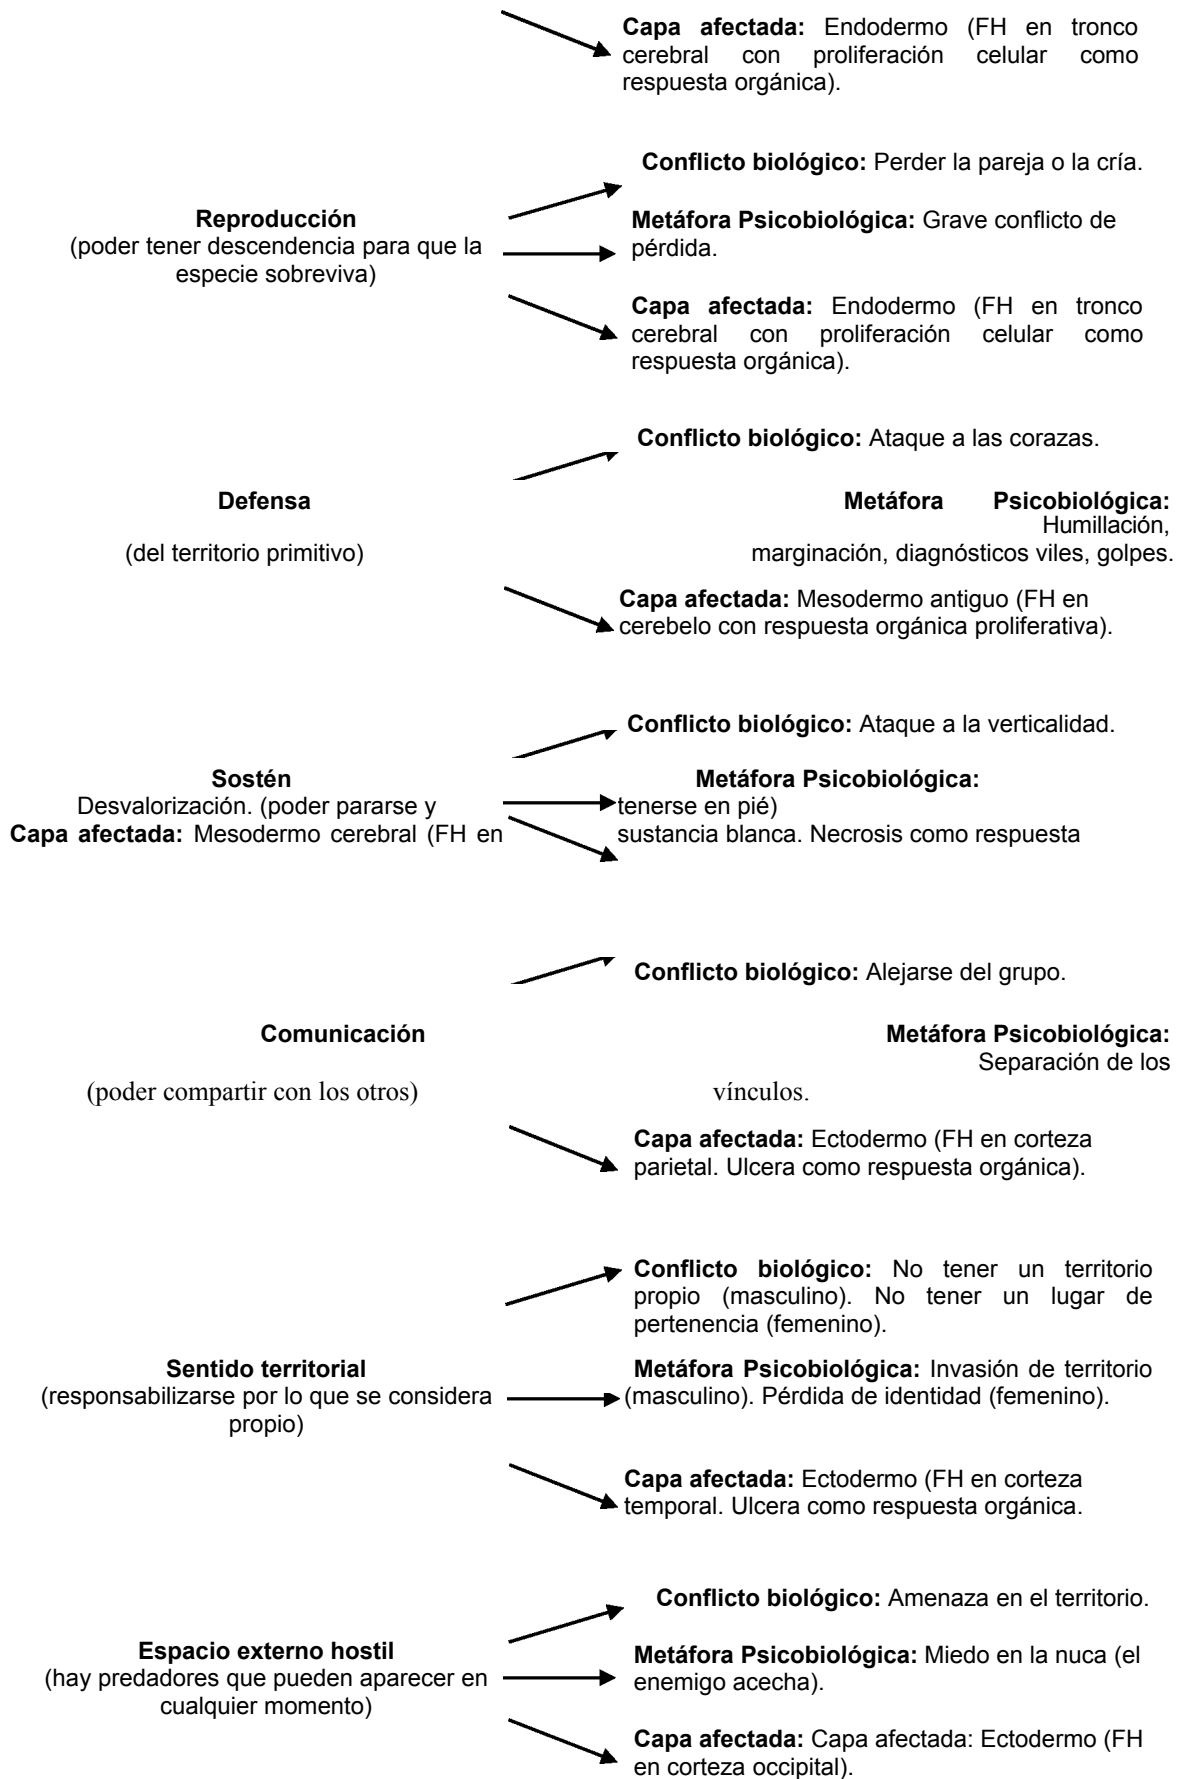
**Capa afectada:** Endodermo (FH en tronco cerebral con proliferación celular como respuesta orgánica).

**Conflicto biológico:** Perder la pareja o la cría.

**Reproducción**
(poder tener descendencia para que la especie sobreviva)

**Metáfora Psicobiológica:** Grave conflicto de pérdida.

**Capa afectada:** Endodermo (FH en tronco cerebral con proliferación celular como respuesta orgánica).

**Conflicto biológico:** Ataque a las corazas.

**Defensa**

(del territorio primitivo)

**Metáfora Psicobiológica:** Humillación, marginación, diagnósticos viles, golpes.

**Capa afectada:** Mesodermo antiguo (FH en cerebelo con respuesta orgánica proliferativa).

**Conflicto biológico:** Ataque a la verticalidad.

**Sostén**

**Metáfora Psicobiológica:**

Desvalorización. (poder pararse y tenerse en pié)

**Capa afectada:** Mesodermo cerebral (FH en sustancia blanca. Necrosis como respuesta

**Conflicto biológico:** Alejarse del grupo.

**Comunicación**

**Metáfora Psicobiológica:** Separación de los vínculos.

(poder compartir con los otros)

**Capa afectada:** Ectodermo (FH en corteza parietal. Ulcera como respuesta orgánica).

**Conflicto biológico:** No tener un territorio propio (masculino). No tener un lugar de pertenencia (femenino).

**Sentido territorial**
(responsabilizarse por lo que se considera propio)

**Metáfora Psicobiológica:** Invasión de territorio (masculino). Pérdida de identidad (femenino).

**Capa afectada:** Ectodermo (FH en corteza temporal. Ulcera como respuesta orgánica.

**Conflicto biológico:** Amenaza en el territorio.

**Espacio externo hostil**
(hay predadores que pueden aparecer en cualquier momento)

**Metáfora Psicobiológica:** Miedo en la nuca (el enemigo acecha).

**Capa afectada:** Capa afectada: Ectodermo (FH en corteza occipital).